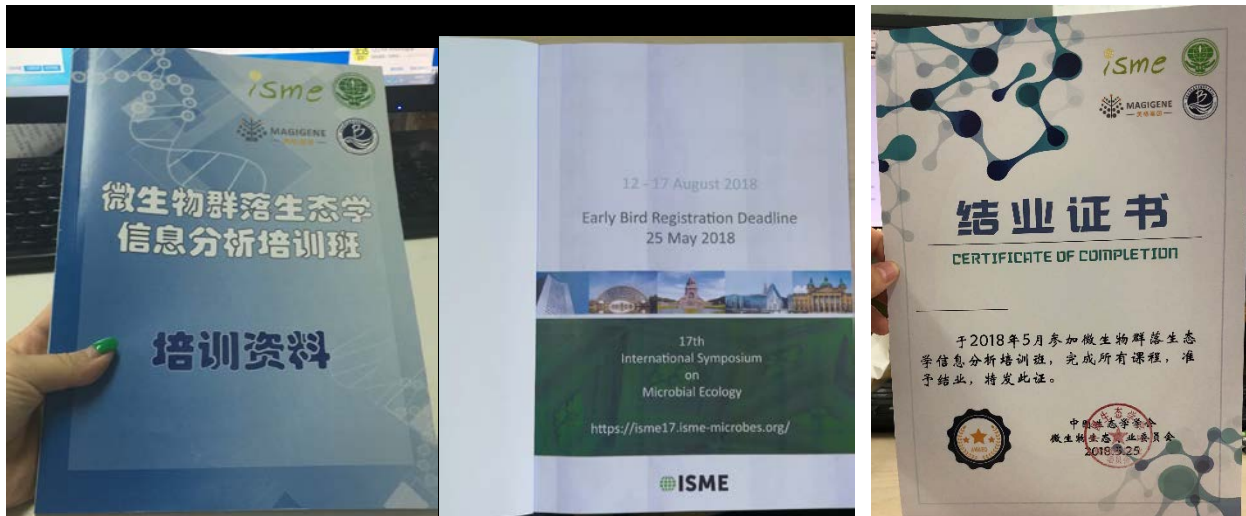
isme

MAGIGENE

微生物群落生态学信息分析培训班

培训资料

12 – 17 August 2018

Early Bird Registration Deadline
25 May 2018

17th
International Symposium
on
Microbial Ecology

https://isme17.isme-microbes.org/

ISME

isme

MAGIGENE

结业证书

CERTIFICATE OF COMPLETION

于2018年5月参加微生物群落生态学信息分析培训班，完成所有课程，准予结业，特发此证。

中国生态学学会
微生物生态专业委员会
2018.5.25